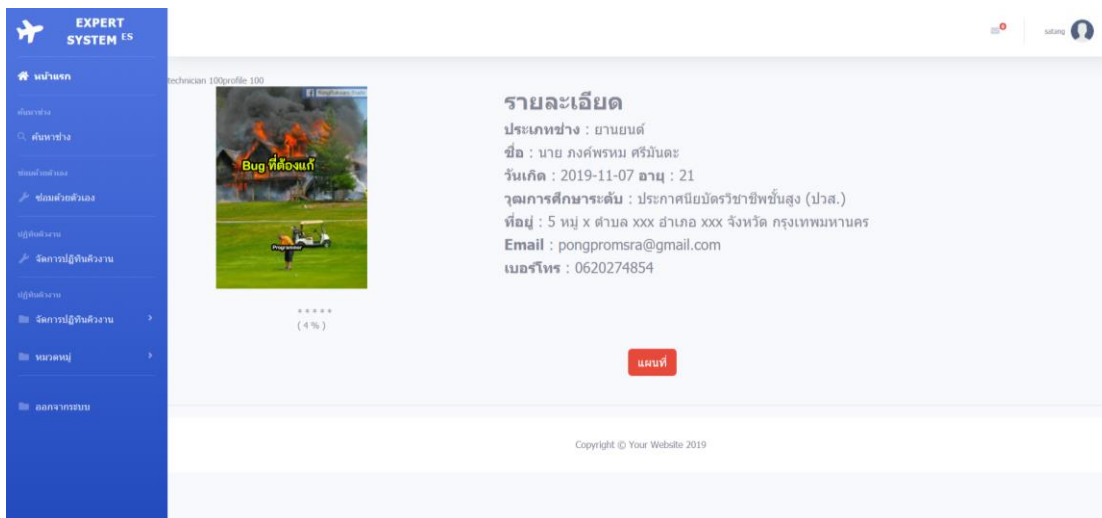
EXPERT SYSTEM ES

หน้าแรก

ค้นหาช่าง

ค้นหาช่าง

ซ่อมด้วยตัวเอง

ซ่อมด้วยตัวเอง

ปฏิทินตัวงาน

จัดการปฏิทินตัวงาน

ปฏิทินตัวงาน

จัดการปฏิทินตัวงาน

หมวดหมู่

ออกจากระบบ

0

sotang

technician 100profile 100

Bug ที่ต้องแก้

Programmer

\* \* \* \* \*
( 4 % )

รายละเอียด

ประเภทช่าง : ยานยนต์

ชื่อ : นาย ภงค์พรหม ศรีมันตะ

วันเกิด : 2019-11-07 อายุ : 21

วุฒิการศึกษาระดับ : ประกาศนียบัตรวิชาชีพชั้นสูง (ปวส.)

ที่อยู่ : 5 หมู่ x ตำบล xxx อำเภอ xxx จังหวัด กรุงเทพมหานคร

Email : pongpromsra@gmail.com

เบอร์โทร : 0620274854

แผนที่

Copyright © Your Website 2019